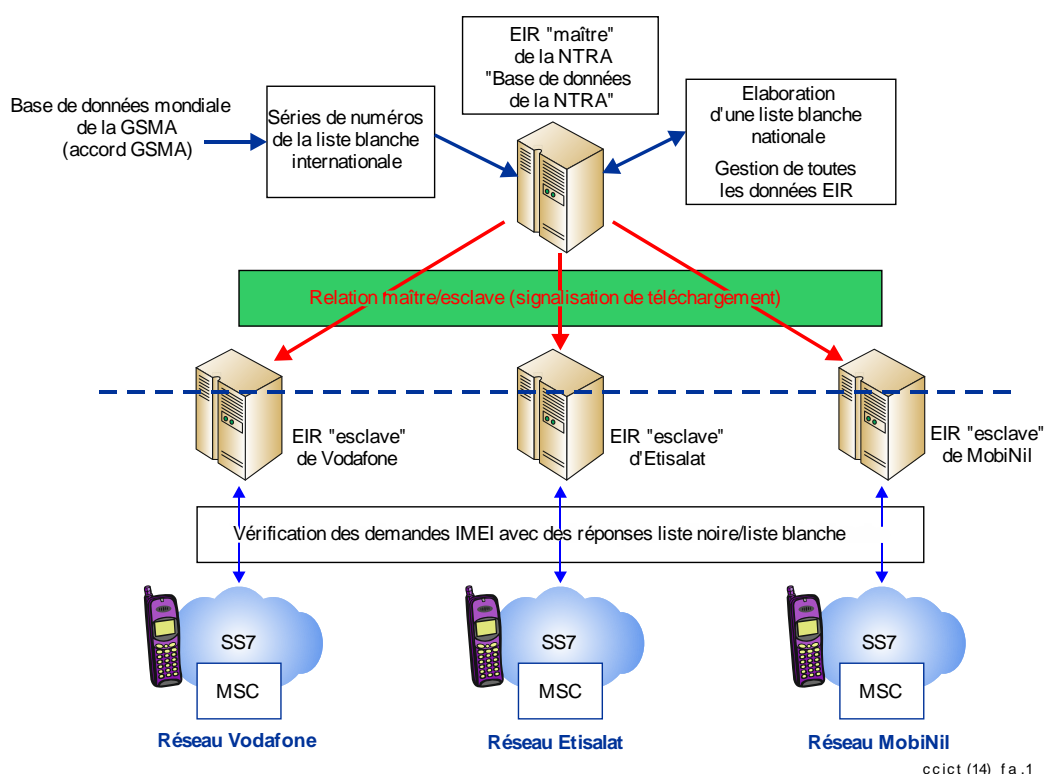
Base de données mondiale de la GSMA (accord GSMA)

Séries de numéros de la liste blanche internationale

EIR "maître" de la NTRA "Base de données de la NTRA"

Elaboration d'une liste blanche nationale

Gestion de toutes les données EIR

Relation maître/esclave (signalisation de téléchargement)

EIR "esclave" de Vodafone

EIR "esclave" d'Etisalat

EIR "esclave" de MobiNil

Vérification des demandes IMEI avec des réponses liste noire/liste blanche

SS7

MSC

Réseau Vodafone

SS7

MSC

Réseau Etisalat

SS7

MSC

Réseau MobiNil

ccict (14) fa.1